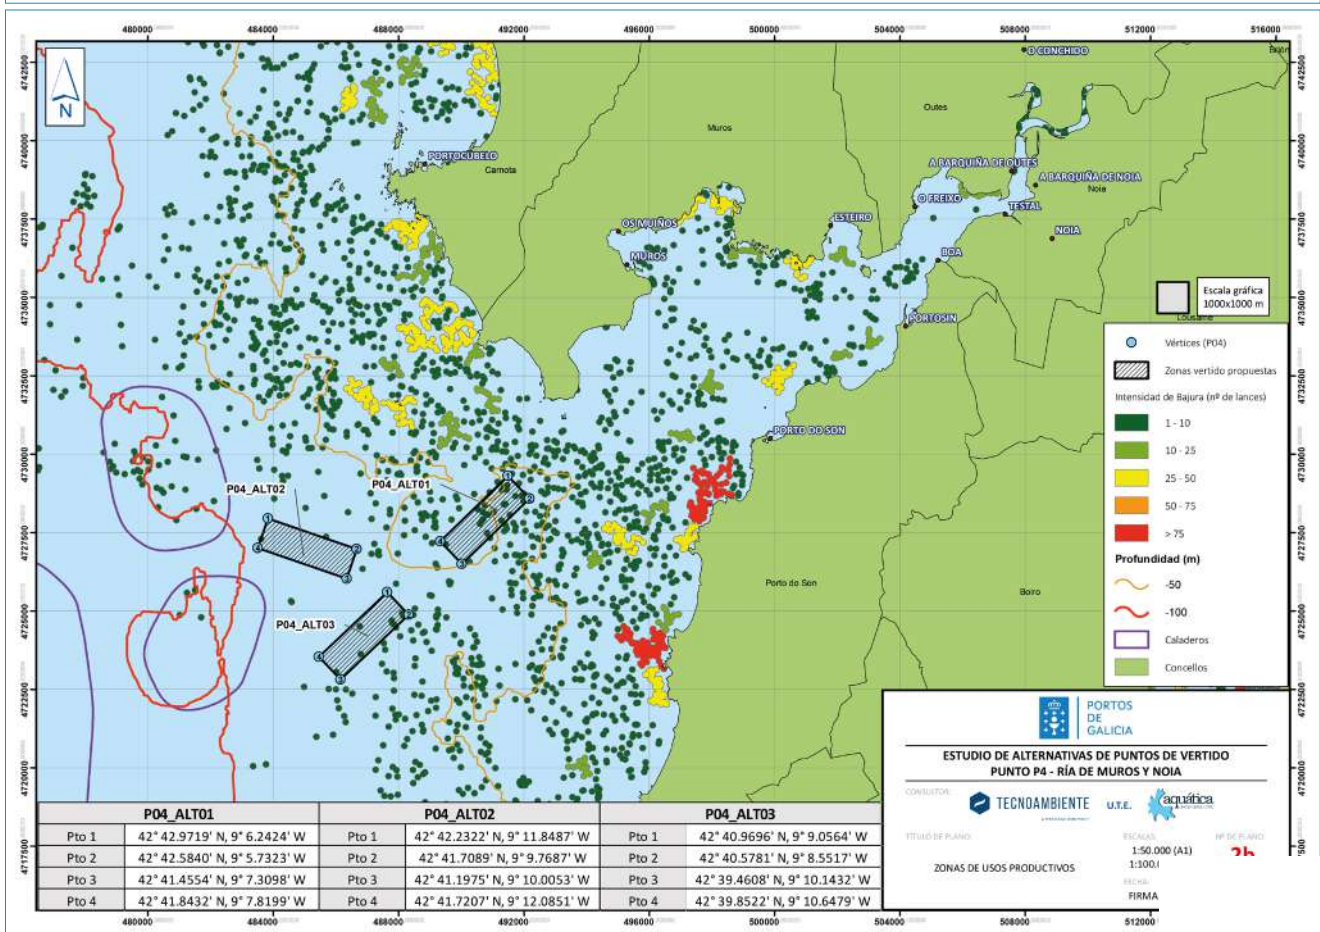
480000 484000 488000 492000 496000 500000 504000 508000 512000 516000

4742500 4740000 4737500 4735000 4732500 4730000 4727500 4725000 4722500 4720000 4717500

N

O CONCHIDO

Outes

Muros

PORTOCUBELO

Carnota

A BARQUIÑA DE OUTES

A BARQUIÑA DE NOIA

Noia

O FREIXO

TESTAL

OS MUIÑOS

ESTEIRO

NOIA

MUROS

BOA

PORTOSIN

Lousame

PORTO DO SON

Porto do Son

Boiro

P04_ALT01

P04_ALT02

P04_ALT03

Escala gráfica 1000x1000 m

Vértices (P04)

Zonas vertido propuestas

Intensidad de Bajura (nº de lances)

1 - 10

10 - 25

25 - 50

50 - 75

> 75

Profundidad (m)

-50

-100

Caladeros

Concellos

PORTOS DE GALICIA

ESTUDIO DE ALTERNATIVAS DE PUNTOS DE VERTIDO
PUNTO P4 - RÍA DE MUROS Y NOIA

CONSULTOR:

TECNOAMBIENTE U.T.E. aquática

TÍTULO DE PLANO:

ZONAS DE USOS PRODUCTIVOS

ESCALAS:
1:50.000 (A1)
1:100.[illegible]

Nº DE PLANO:
2b

FECHA:

FIRMA

| P04_ALT01 | | P04_ALT02 | | P04_ALT03 | |
|---|---|---|---|---|---|
| Pto 1 | 42° 42.9719' N, 9° 6.2424' W | Pto 1 | 42° 42.2322' N, 9° 11.8487' W | Pto 1 | 42° 40.9696' N, 9° 9.0564' W |
| Pto 2 | 42° 42.5840' N, 9° 5.7323' W | Pto 2 | 42° 41.7089' N, 9° 9.7687' W | Pto 2 | 42° 40.5781' N, 9° 8.5517' W |
| Pto 3 | 42° 41.4554' N, 9° 7.3098' W | Pto 3 | 42° 41.1975' N, 9° 10.0053' W | Pto 3 | 42° 39.4608' N, 9° 10.1432' W |
| Pto 4 | 42° 41.8432' N, 9° 7.8199' W | Pto 4 | 42° 41.7207' N, 9° 12.0851' W | Pto 4 | 42° 39.8522' N, 9° 10.6479' W |